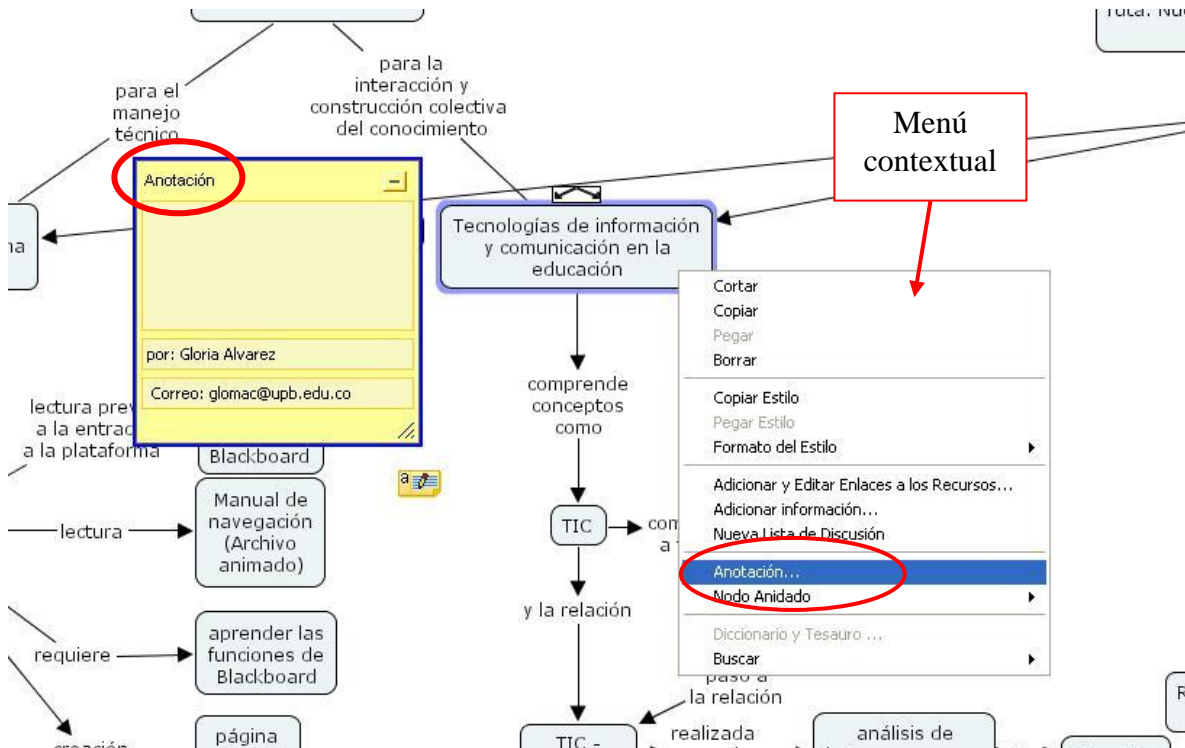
ruta. Nu

para el manejo técnico

para la interacción y construcción colectiva del conocimiento

Menú contextual

Anotación

por: Gloria Alvarez

Correo: glomac@upb.edu.co

na

Tecnologías de información y comunicación en la educación

Cortar
Copiar
Pegar
Borrar

Copiar Estilo
Pegar Estilo
Formato del Estilo

Adicionar y Editar Enlaces a los Recursos...
Adicionar información...
Nueva Lista de Discusión

Anotación...
Nodo Anidado

Diccionario y Tesauro ...
Buscar

lectura prev a la entrad a la plataforma

Blackboard

comprende conceptos como

Manual de navegación (Archivo animado)

lectura

TIC

com a

y la relación

requiere

aprender las funciones de Blackboard

paso a la relación

creación

página

TIC -

realizada

análisis de

R